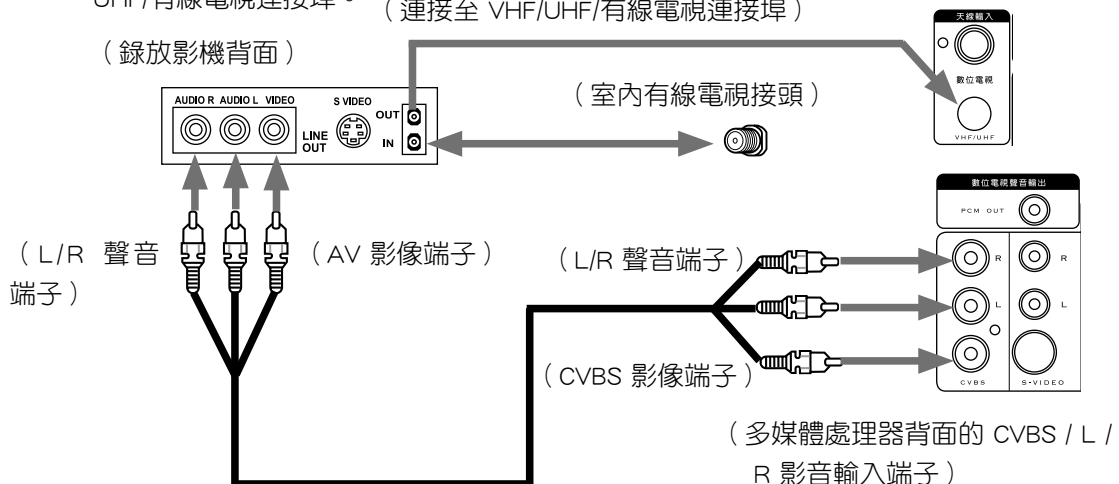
UHF/有線電視連接埠。

（連接至 VHF/UHF/有線電視連接埠）

（錄放影機背面）

天線輸入

數位電視

VHF/UHF

AUDIO R AUDIO L VIDEO

S VIDEO

OUT

IN

LINE OUT

（室內有線電視接頭）

數位電視聲音輸出

PCM OUT

R

R

L

L

CVBS

S-VIDEO

（L/R 聲音端子）

（AV 影像端子）

（L/R 聲音端子）

（CVBS 影像端子）

（多媒體處理器背面的 CVBS / L / R 影音輸入端子）